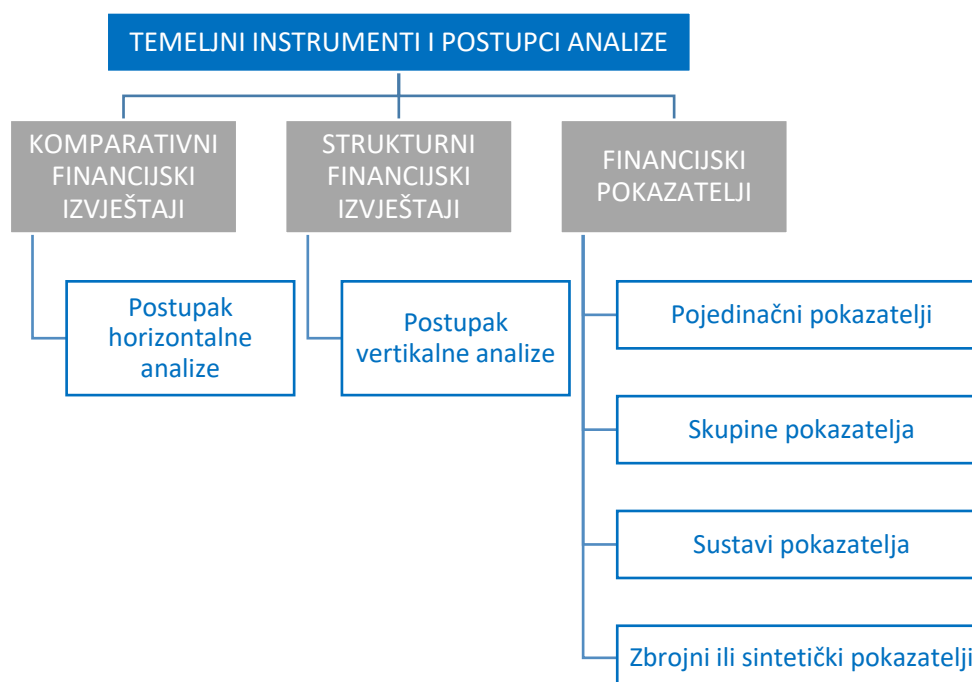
TEMELJNI INSTRUMENTI I POSTUPCI ANALIZE

KOMPARATIVNI FINANCIJSKI IZVJEŠTAJI

STRUKTURNI FINANCIJSKI IZVJEŠTAJI

FINANCIJSKI POKAZATELJI

Postupak horizontalne analize

Postupak vertikalne analize

Pojedinačni pokazatelji

Skupine pokazatelja

Sustavi pokazatelja

Zbrojni ili sintetički pokazatelji